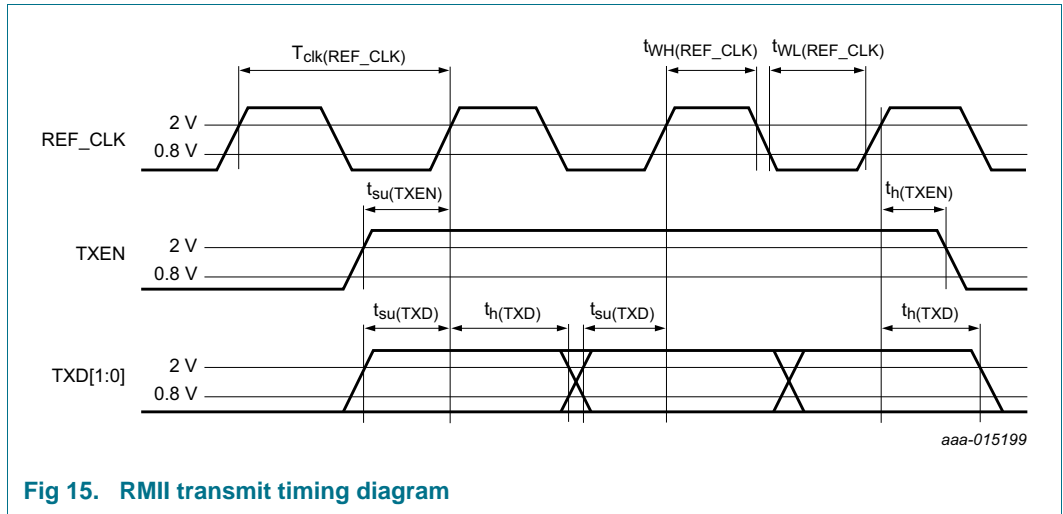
$T_{clk(REF\_CLK)}$

$t_{WH(REF\_CLK)}$

$t_{WL(REF\_CLK)}$

REF_CLK

2 V

0.8 V

$t_{su(TXEN)}$

$t_{h(TXEN)}$

TXEN

2 V

0.8 V

$t_{su(TXD)}$

$t_{h(TXD)}$

$t_{su(TXD)}$

$t_{h(TXD)}$

TXD[1:0]

2 V

0.8 V

aaa-015199

Fig 15. RMII transmit timing diagram